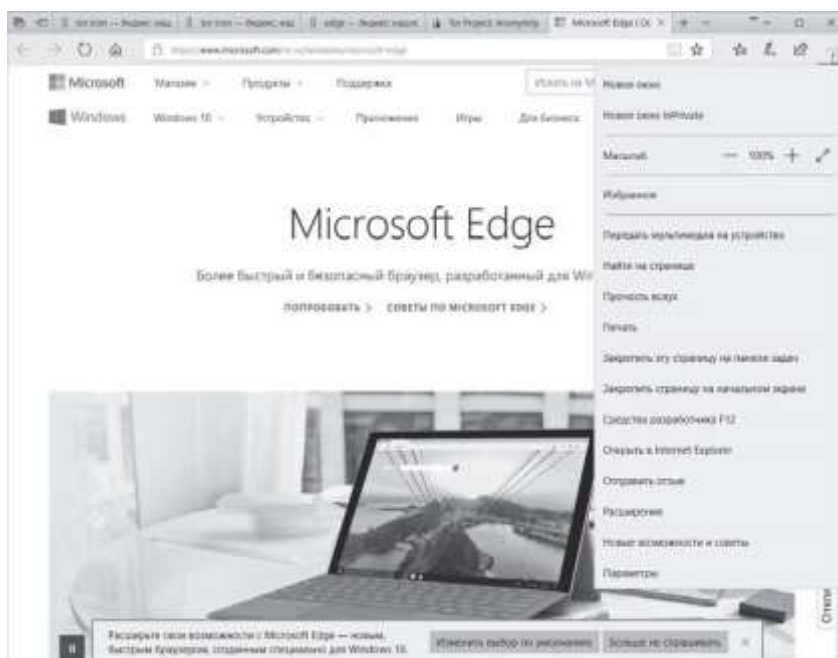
tor.icon — Яндекс: нашл | tor.icon — Яндекс: нашл | edge — Яндекс: нашл | Tor Project: Anonymity | Microsoft Edge | Ос ×

https://www.microsoft.com/ru-ru/windows/microsoft-edge

Microsoft Магазин Продукты Поддержка Искать на M

Windows Windows 10 Устройства Приложения Игры Для бизнеса

Microsoft Edge

Более быстрый и безопасный браузер, разработанный для Wi

ПОПРОБОВАТЬ > СОВЕТЫ ПО MICROSOFT EDGE >

Новое окно
Новое окно InPrivate
Масштаб — 100% +
Избранное
Передать мультимедиа на устройство
Найти на странице
Прочесть вслух
Печать
Закрепить эту страницу на панели задач
Закрепить страницу на начальном экране
Средства разработчика F12
Открыть в Internet Explorer
Отправить отзыв
Расширения
Новые возможности и советы
Параметры

Расширьте свои возможности с Microsoft Edge — новым, быстрым браузером, созданным специально для Windows 10.
Изменить выбор по умолчанию
Больше не спрашивать
×
Отзы